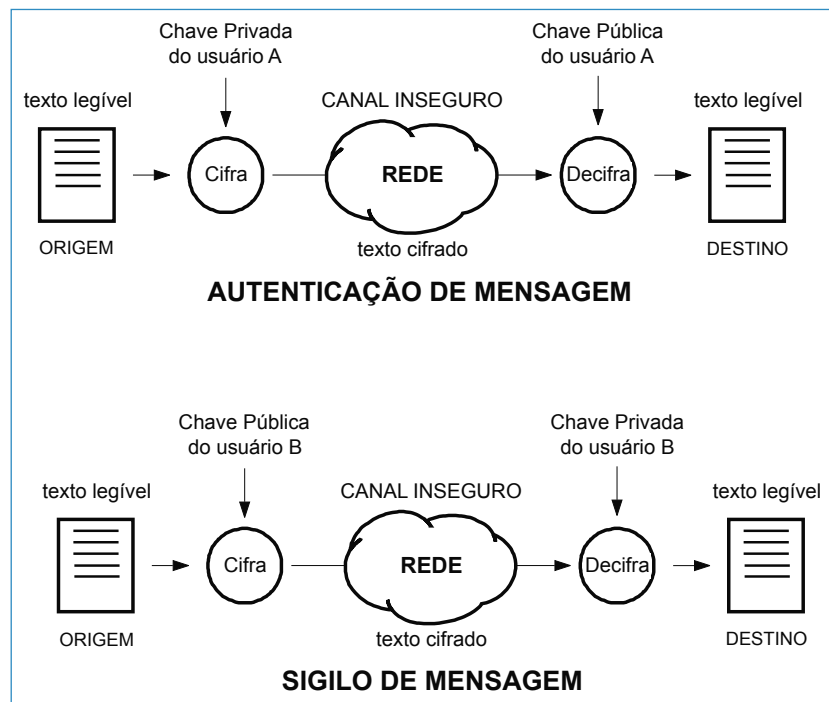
Chave Privada do usuário A

Chave Pública do usuário A

texto legível

CANAL INSEGURO

texto legível

Cifra

REDE

Decifra

ORIGEM

texto cifrado

DESTINO

AUTENTICAÇÃO DE MENSAGEM

Chave Pública do usuário B

Chave Privada do usuário B

texto legível

CANAL INSEGURO

texto legível

Cifra

REDE

Decifra

ORIGEM

texto cifrado

DESTINO

SIGILO DE MENSAGEM